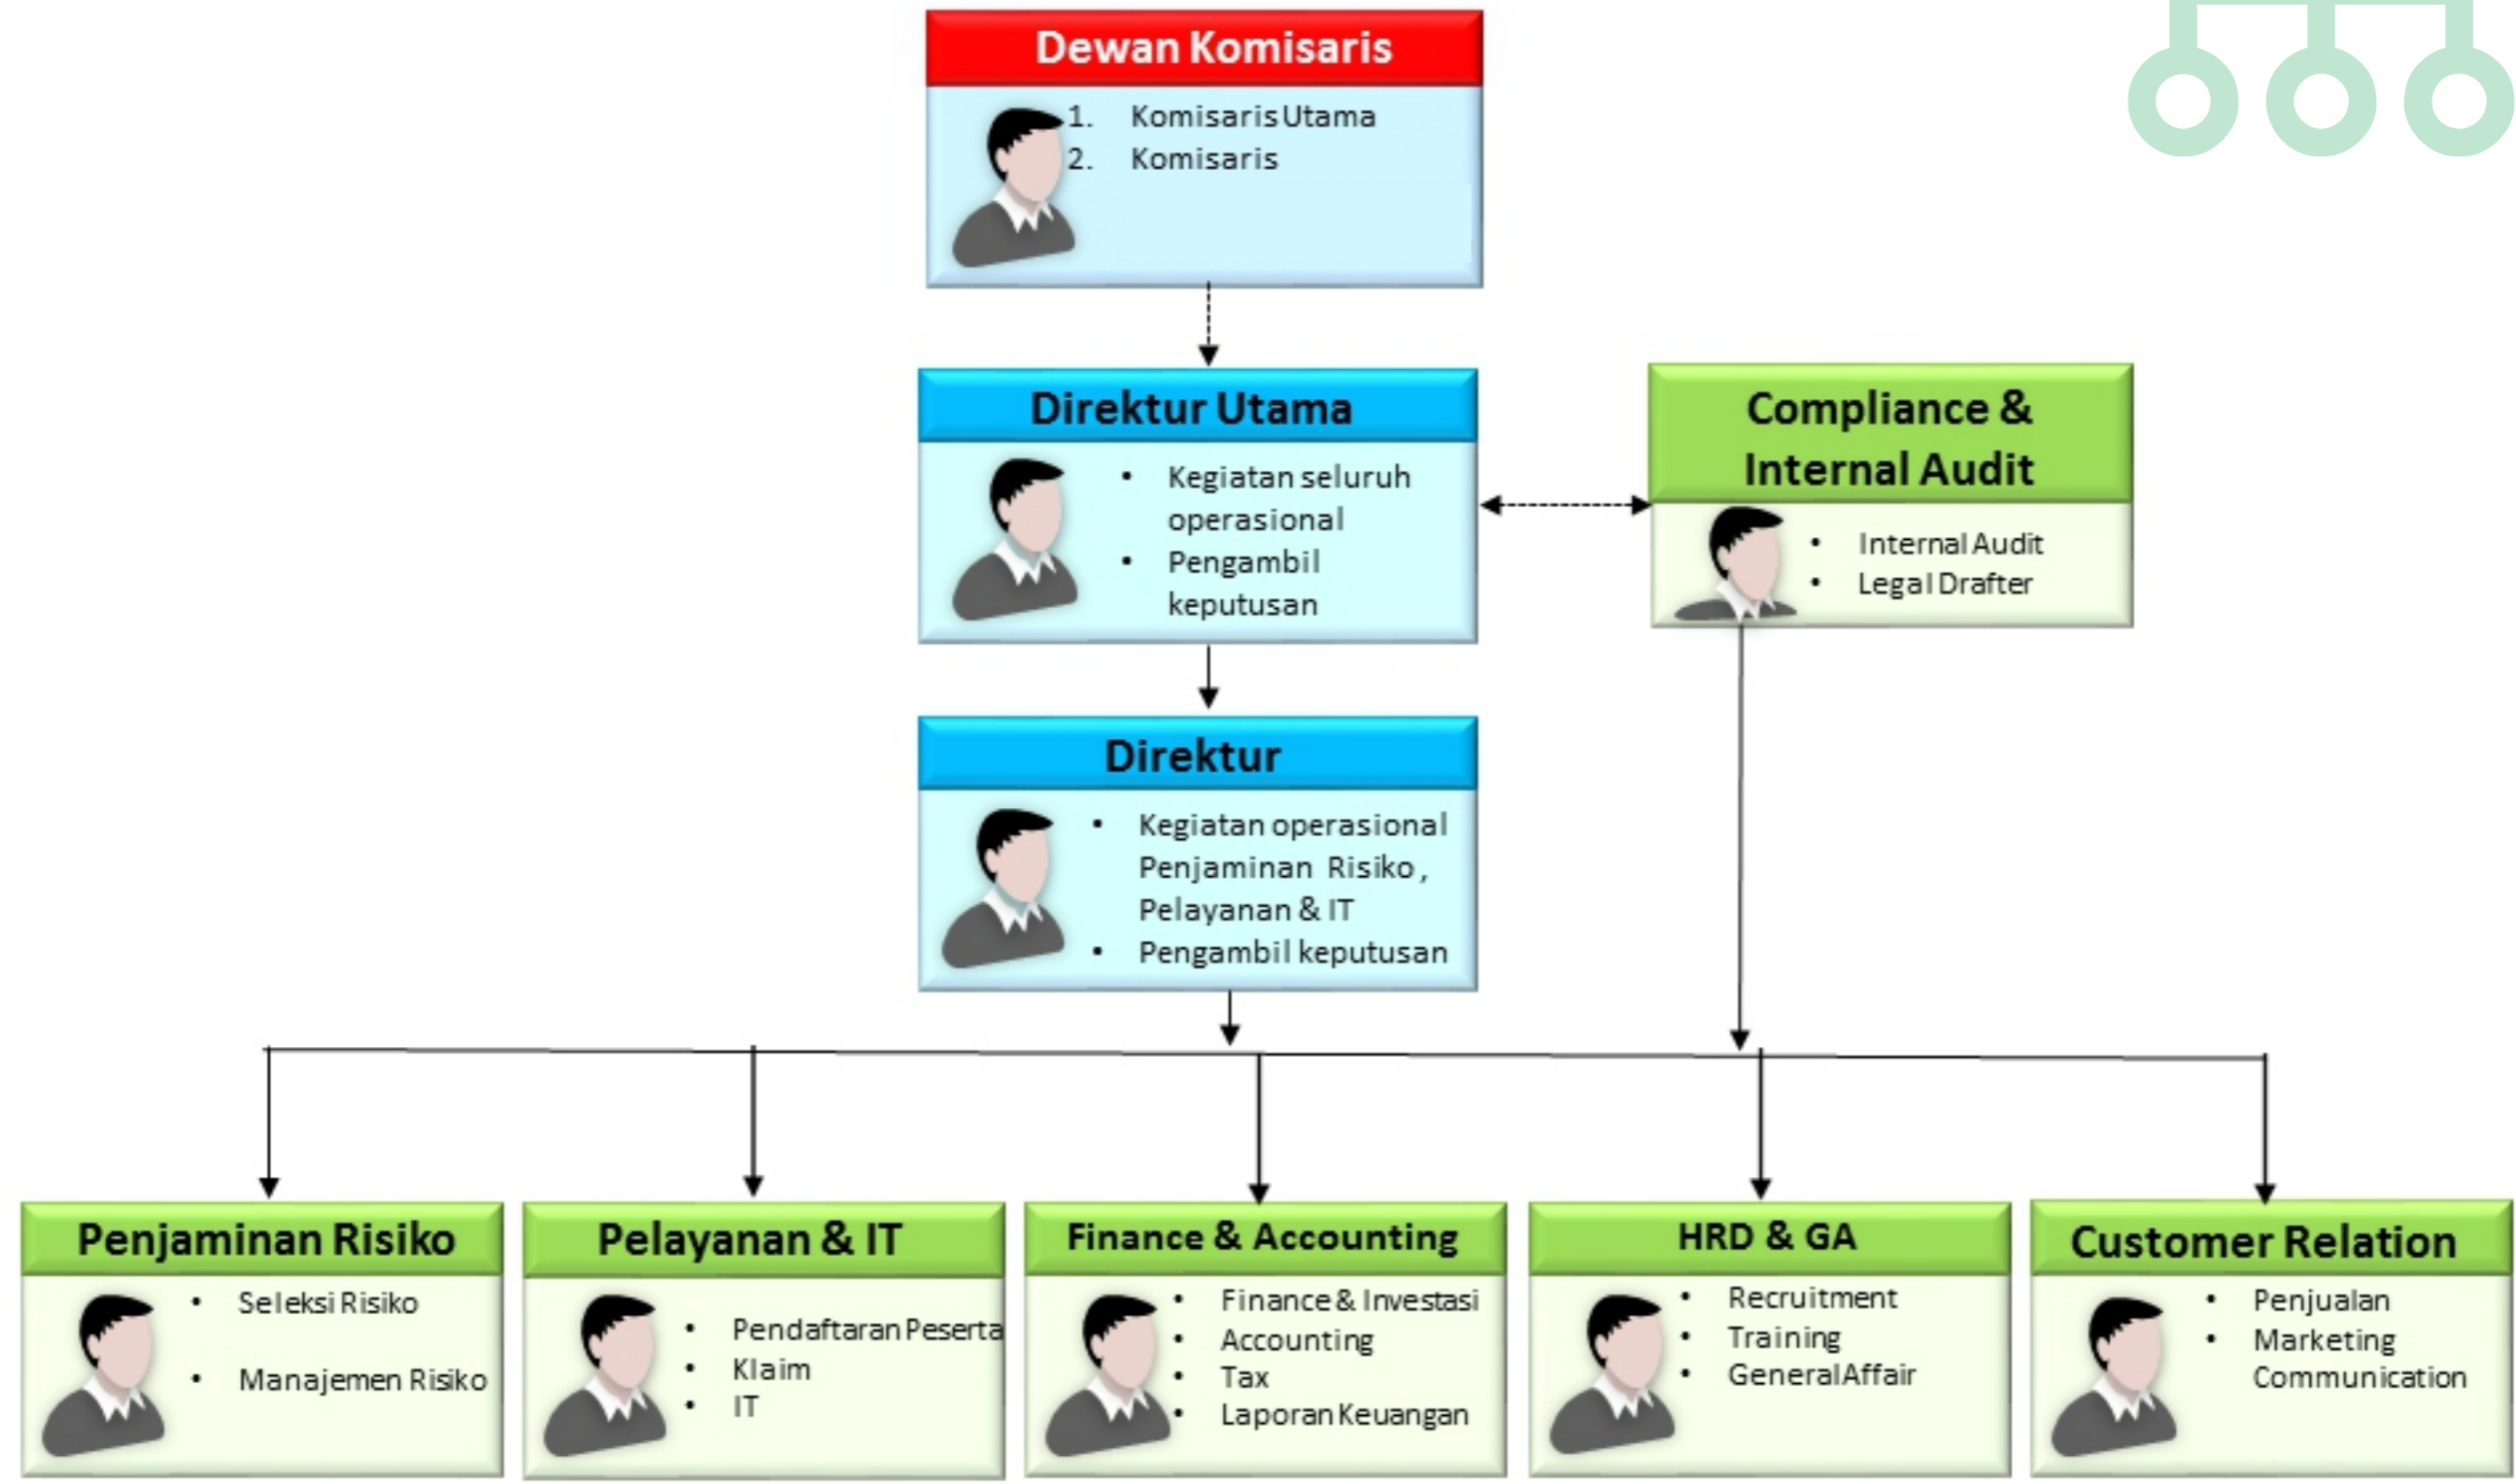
Dewan Komisaris

1. Komisaris Utama
2. Komisaris

Direktur Utama

- Kegiatan seluruh operasional
- Pengambil keputusan

Compliance & Internal Audit

- Internal Audit
- Legal Drafter

Direktur

- Kegiatan operasional Penjaminan Risiko, Pelayanan & IT
- Pengambil keputusan

Penjaminan Risiko

- Seleksi Risiko
- Manajemen Risiko

Pelayanan & IT

- Pendaftaran Peserta
- Klaim
- IT

Finance & Accounting

- Finance & Investasi
- Accounting
- Tax
- Laporan Keuangan

HRD & GA

- Recruitment
- Training
- General Affair

Customer Relation

- Penjualan
- Marketing Communication